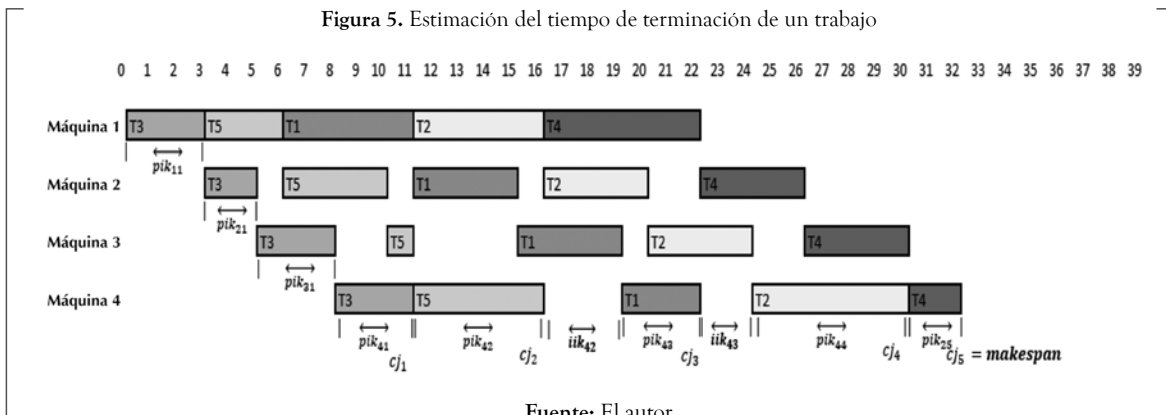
**Figura 5.** Estimación del tiempo de terminación de un trabajo

0 1 2 3 4 5 6 7 8 9 10 11 12 13 14 15 16 17 18 19 20 21 22 23 24 25 26 27 28 29 30 31 32 33 34 35 36 37 38 39

Máquina 1 T3 T5 T1 T2 T4

$pik_{11}$

Máquina 2 T3 T5 T1 T2 T4

$pik_{21}$

Máquina 3 T3 T5 T1 T2 T4

$pik_{31}$

Máquina 4 T3 T5 T1 T2 T4

$pik_{41}$ $cj_1$ $pik_{42}$ $cj_2$ $iik_{42}$ $pik_{43}$ $cj_3$ $iik_{43}$ $pik_{44}$ $cj_4$ $pik_{25}$ $cj_5$ = **makespan**

**Fuente:** El autor